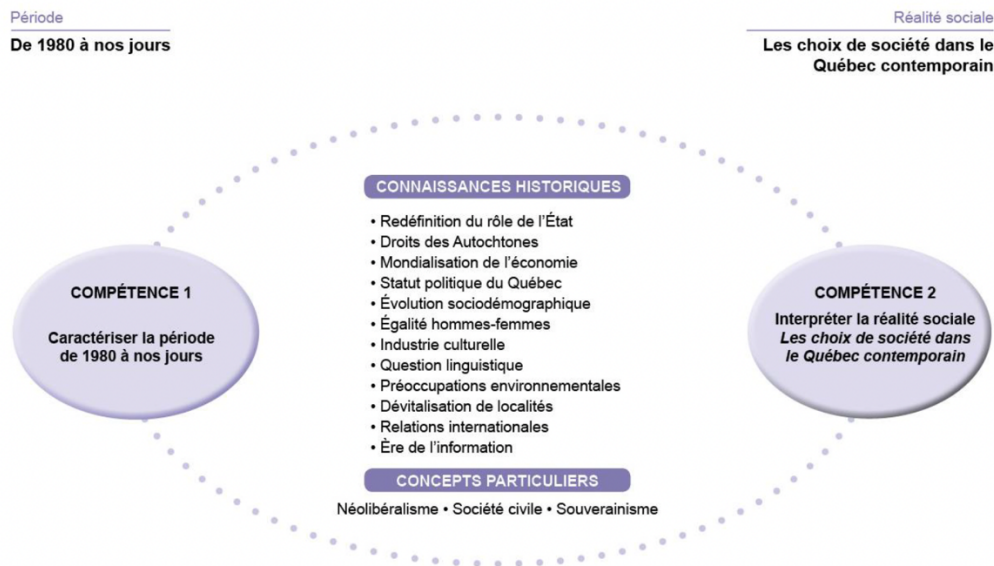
Période

De 1980 à nos jours

Réalité sociale

Les choix de société dans le Québec contemporain

COMPÉTENCE 1

Caractériser la période de 1980 à nos jours

CONNAISSANCES HISTORIQUES

• Redéfinition du rôle de l'État
• Droits des Autochtones
• Mondialisation de l'économie
• Statut politique du Québec
• Évolution sociodémographique
• Égalité hommes-femmes
• Industrie culturelle
• Question linguistique
• Préoccupations environnementales
• Dévitalisation de localités
• Relations internationales
• Ère de l'information

CONCEPTS PARTICULIERS

Néolibéralisme • Société civile • Souverainisme

COMPÉTENCE 2

Interpréter la réalité sociale
*Les choix de société dans le Québec contemporain*